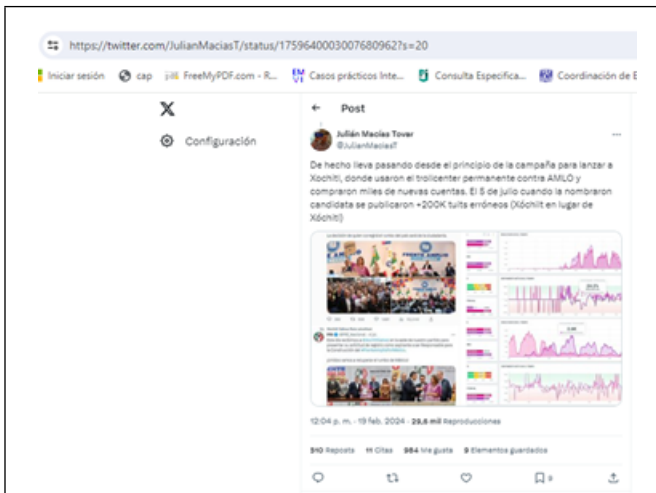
https://twitter.com/JulianMaciasT/status/1759640003007680962?s=20

Iniciar sesión cap FreeMyPDF.com - R... Casos prácticos Inte... Consulta Especifica... Coordinación de E

Configuración

Post

Julián Macías Tovar
@JulianMaciasT

De hecho lleva pasando desde el principio de la campaña para lanzar a Xochitl, donde usaron el trollcenter permanente contra AMLO y compraron miles de nuevas cuentas. El 5 de julio cuando la nombraron candidata se publicaron +200K tuits erróneos (Xóchilt en lugar de Xóchitl)

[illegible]

12:04 p. m. · 19 feb. 2024 · 29,5 mil Reproducciones

510 Reposts 11 Citas 984 Me gusta 9 Elementos guardados

9